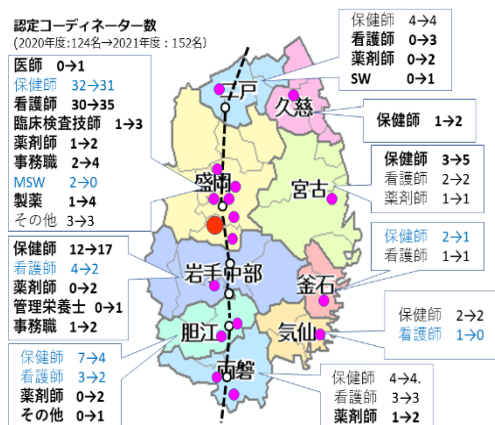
認定コーディネーター数
(2020年度:124名→2021年度:152名)

医師 0→1
保健師 32→31
看護師 30→35
臨床検査技師 1→3
薬剤師 1→2
事務職 2→4
MSW 2→0
製薬 1→4
その他 3→3

保健師 4→4
看護師 0→3
薬剤師 0→2
SW 0→1

二戸

久慈

保健師 1→2

盛岡

宮古

保健師 3→5
看護師 2→2
薬剤師 1→1

保健師 12→17
看護師 4→2
薬剤師 0→2
管理栄養士 0→1
事務職 1→2

岩手中部

保健師 2→1
看護師 1→1

釜石

保健師 2→2
看護師 1→0

気仙

胆江

保健師 7→4
看護師 3→2
薬剤師 0→2
その他 0→1

両磐

保健師 4→4.
看護師 3→3
薬剤師 1→2